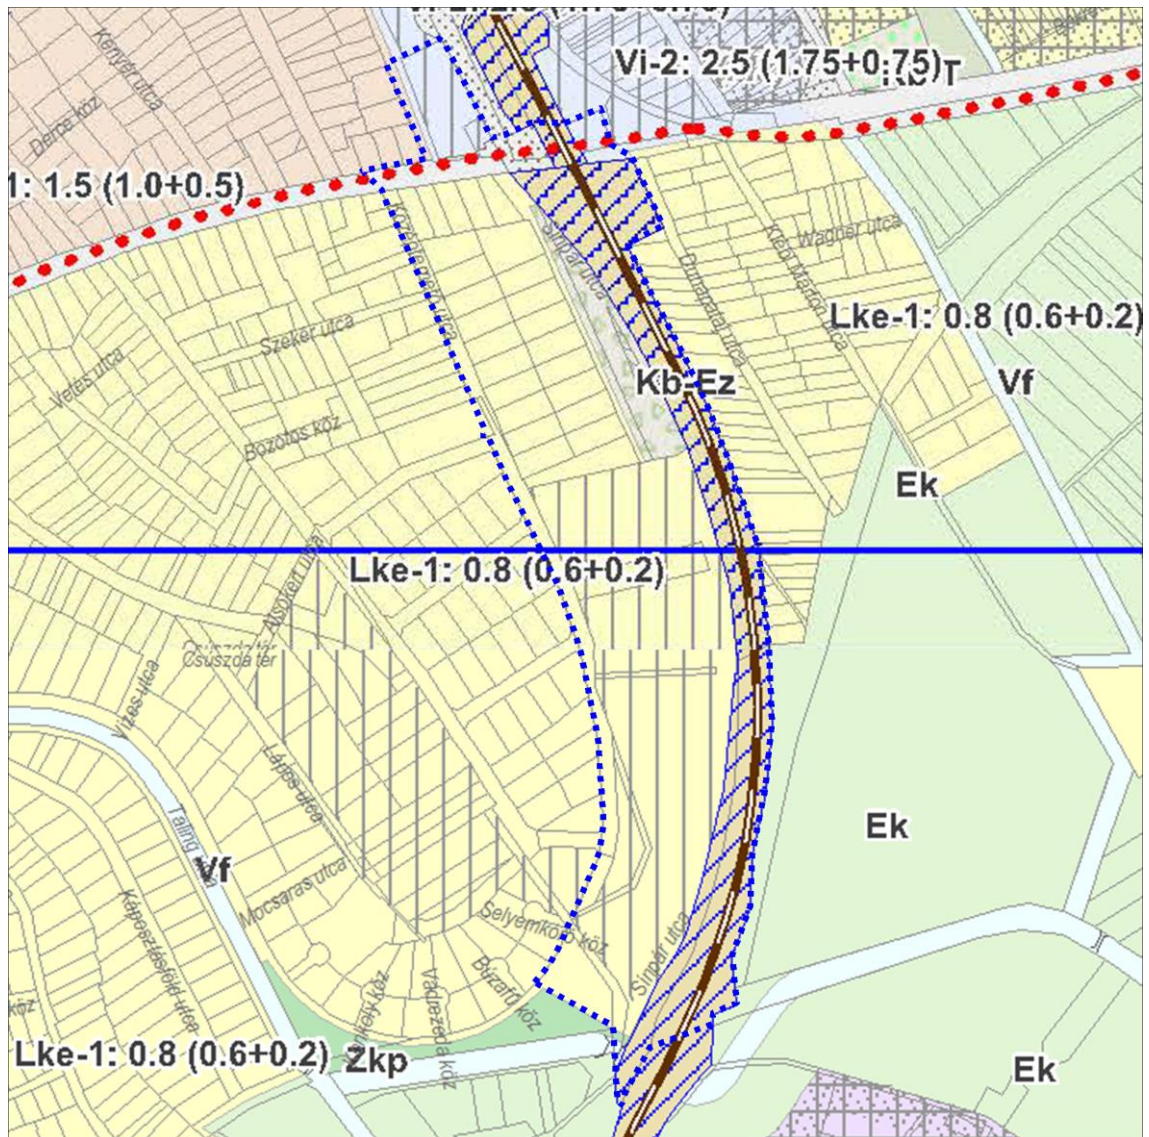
Vi-2: 2.5 (1.75+0.75)
1: 1.5 (1.0+0.5)
Kenyér utca
Delfin köz
Szeker utca
Vetés utca
Bozótos köz
Sínpár utca
Dunapatai utca
Kiss Márton utca
Wagner utca
Lke-1: 0.8 (0.6+0.2)
Kb-Ez
Vf
Ek
Lke-1: 0.8 (0.6+0.2)
Alsókert utca
Csuszda tér
Vizes utca
Lápos utca
Tallin
Vf
Mocsaras utca
Selyemkóró köz
Sínpár utca
Káposztásföld utca
Búzafű köz
Vadrezeda köz
köz
Ek
Ek
Lke-1: 0.8 (0.6+0.2) Zkp
Ek